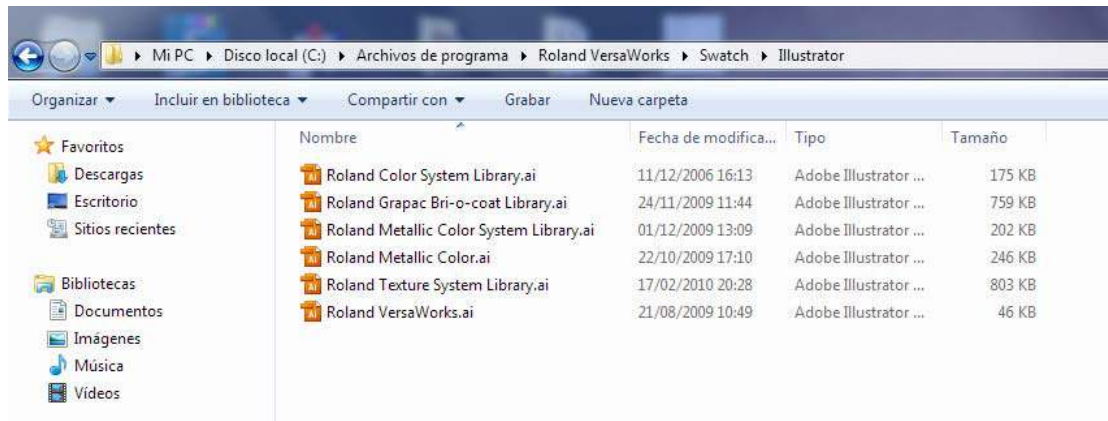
Mi PC ▸ Disco local (C:) ▸ Archivos de programa ▸ Roland VersaWorks ▸ Swatch ▸ Illustrator

Organizar ▾ Incluir en biblioteca ▾ Compartir con ▾ Grabar Nueva carpeta

Favoritos
Descargas
Escritorio
Sitios recientes

Bibliotecas
Documentos
Imágenes
Música
Vídeos

| Nombre | Fecha de modifica... | Tipo | Tamaño |
|---|---|---|---|
| Roland Color System Library.ai | 11/12/2006 16:13 | Adobe Illustrator ... | 175 KB |
| Roland Grapac Bri-o-coat Library.ai | 24/11/2009 11:44 | Adobe Illustrator ... | 759 KB |
| Roland Metallic Color System Library.ai | 01/12/2009 13:09 | Adobe Illustrator ... | 202 KB |
| Roland Metallic Color.ai | 22/10/2009 17:10 | Adobe Illustrator ... | 246 KB |
| Roland Texture System Library.ai | 17/02/2010 20:28 | Adobe Illustrator ... | 803 KB |
| Roland VersaWorks.ai | 21/08/2009 10:49 | Adobe Illustrator ... | 46 KB |